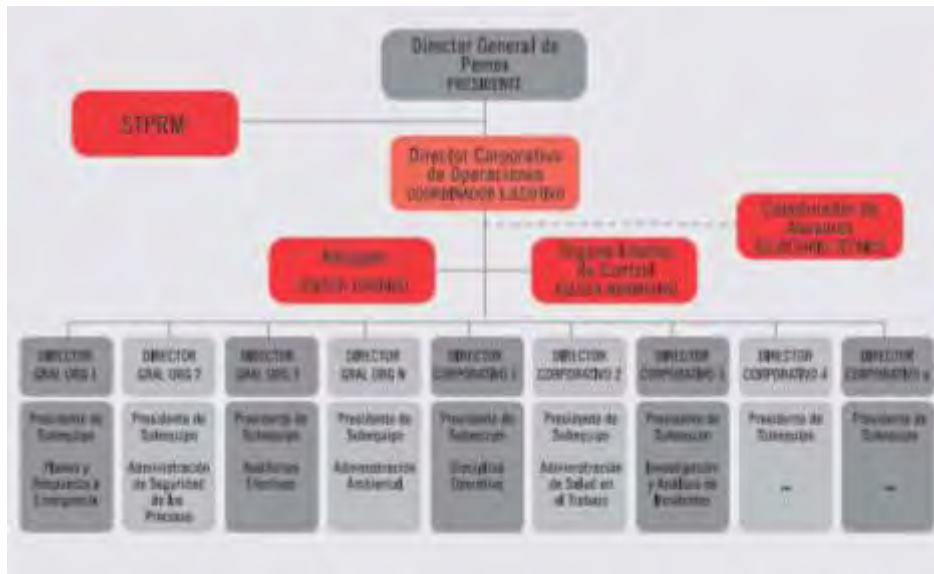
Director General de Pemex
PRESIDENTE

STPRM

Director Corporativo de Operaciones
COORDINADOR EJECUTIVO

Coordinador de Asesores
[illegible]

Abogado
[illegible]

Órgano Interno de Control
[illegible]

DIRECTOR GRAL ORG 1

Presidente de Subequipo

Planes y Respuesta a Emergencia

DIRECTOR GRAL ORG 2

Presidente de Subequipo

Administración de Seguridad de los Procesos

DIRECTOR GRAL ORG 3

Presidente de Subequipo

Auditorías Efectivas

DIRECTOR GRAL ORG N

Presidente de Subequipo

Administración Ambiental

DIRECTOR CORPORATIVO 1

Presidente de Subequipo

Disciplina Operativa

DIRECTOR CORPORATIVO 2

Presidente de Subequipo

Administración de Salud en el Trabajo

DIRECTOR CORPORATIVO 3

Presidente de Subequipo

Investigación y Análisis de Incidentes

DIRECTOR CORPORATIVO 4

Presidente de Subequipo

...

DIRECTOR CORPORATIVO n

Presidente de Subequipo

...